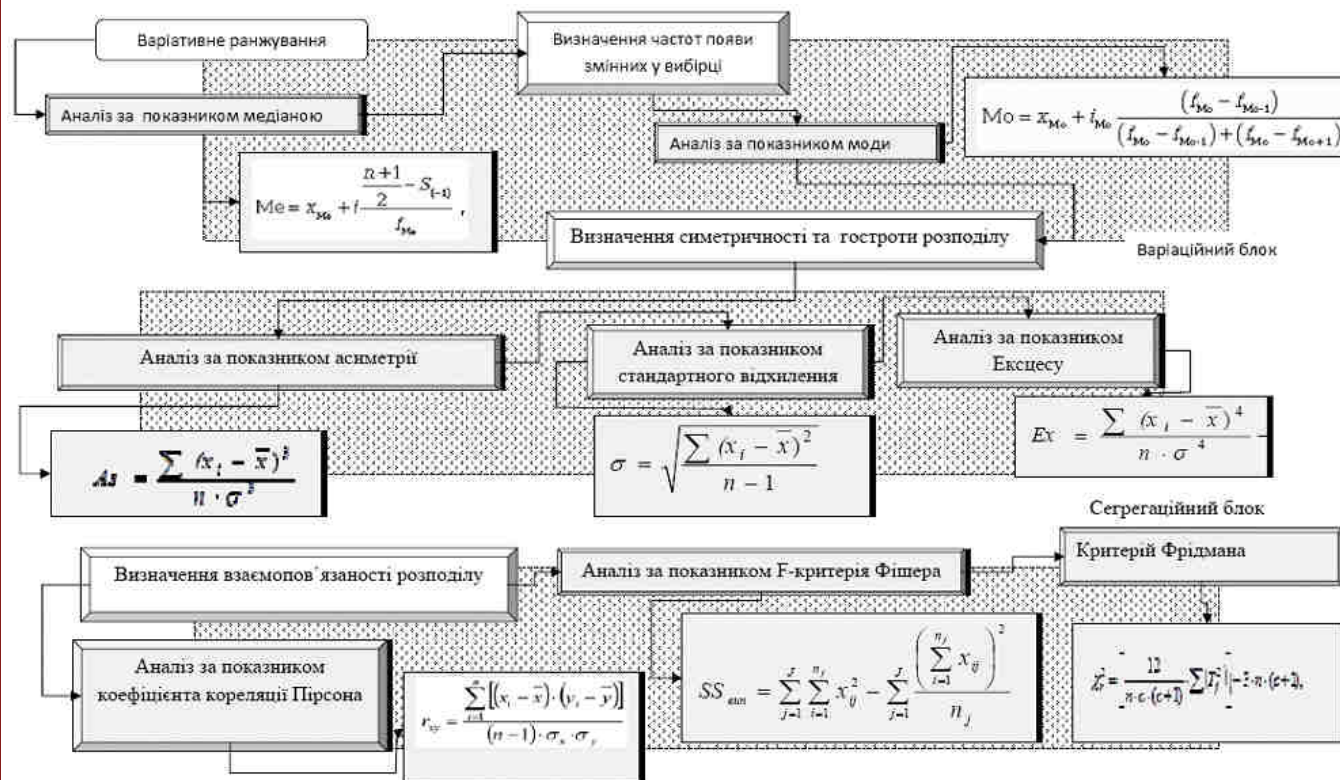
Варіативне ранжування

Визначення частот появи змінних у вибірці

Аналіз за показником медіаною

Аналіз за показником моди

$Mo = x_{Mo} + i_{Mo}\frac{(f_{Mo} - f_{Mo-1})}{(f_{Mo} - f_{Mo-1}) + (f_{Mo} - f_{Mo+1})}$

$Me = x_{Me} + i\frac{\frac{n+1}{2} - S_{(-1)}}{f_{Me}}$ ,

Визначення симетричності та гостроти розподілу

Варіаційний блок

Аналіз за показником асиметрії

Аналіз за показником стандартного відхилення

Аналіз за показником Ексцесу

$As = \frac{\sum (x_i - \overline{x})^3}{n \cdot \sigma^3}$

$\sigma = \sqrt{\frac{\sum (x_i - \overline{x})^2}{n-1}}$

$Ex = \frac{\sum (x_i - \overline{x})^4}{n \cdot \sigma^4}$

Сегрегаційний блок

Визначення взаємопов՚язаності розподілу

Аналіз за показником F-критерія Фішера

Критерій Фрідмана

Аналіз за показником коефіцієнта кореляції Пірсона

$r_{xy} = \frac{\sum_{i=1}^{n}[(x_i - \overline{x}) \cdot (y_i - \overline{y})]}{(n-1) \cdot \sigma_x \cdot \sigma_y}$

$SS_{вип} = \sum_{j=1}^{J}\sum_{i=1}^{n_j} x_{ij}^2 - \sum_{j=1}^{J}\frac{\left(\sum_{i=1}^{n_j} x_{ij}\right)^2}{n_j}$

$\chi_r^2 = \frac{12}{n \cdot c \cdot (c+1)} \cdot \sum T_j^2 - 3 \cdot n \cdot (c+1),$